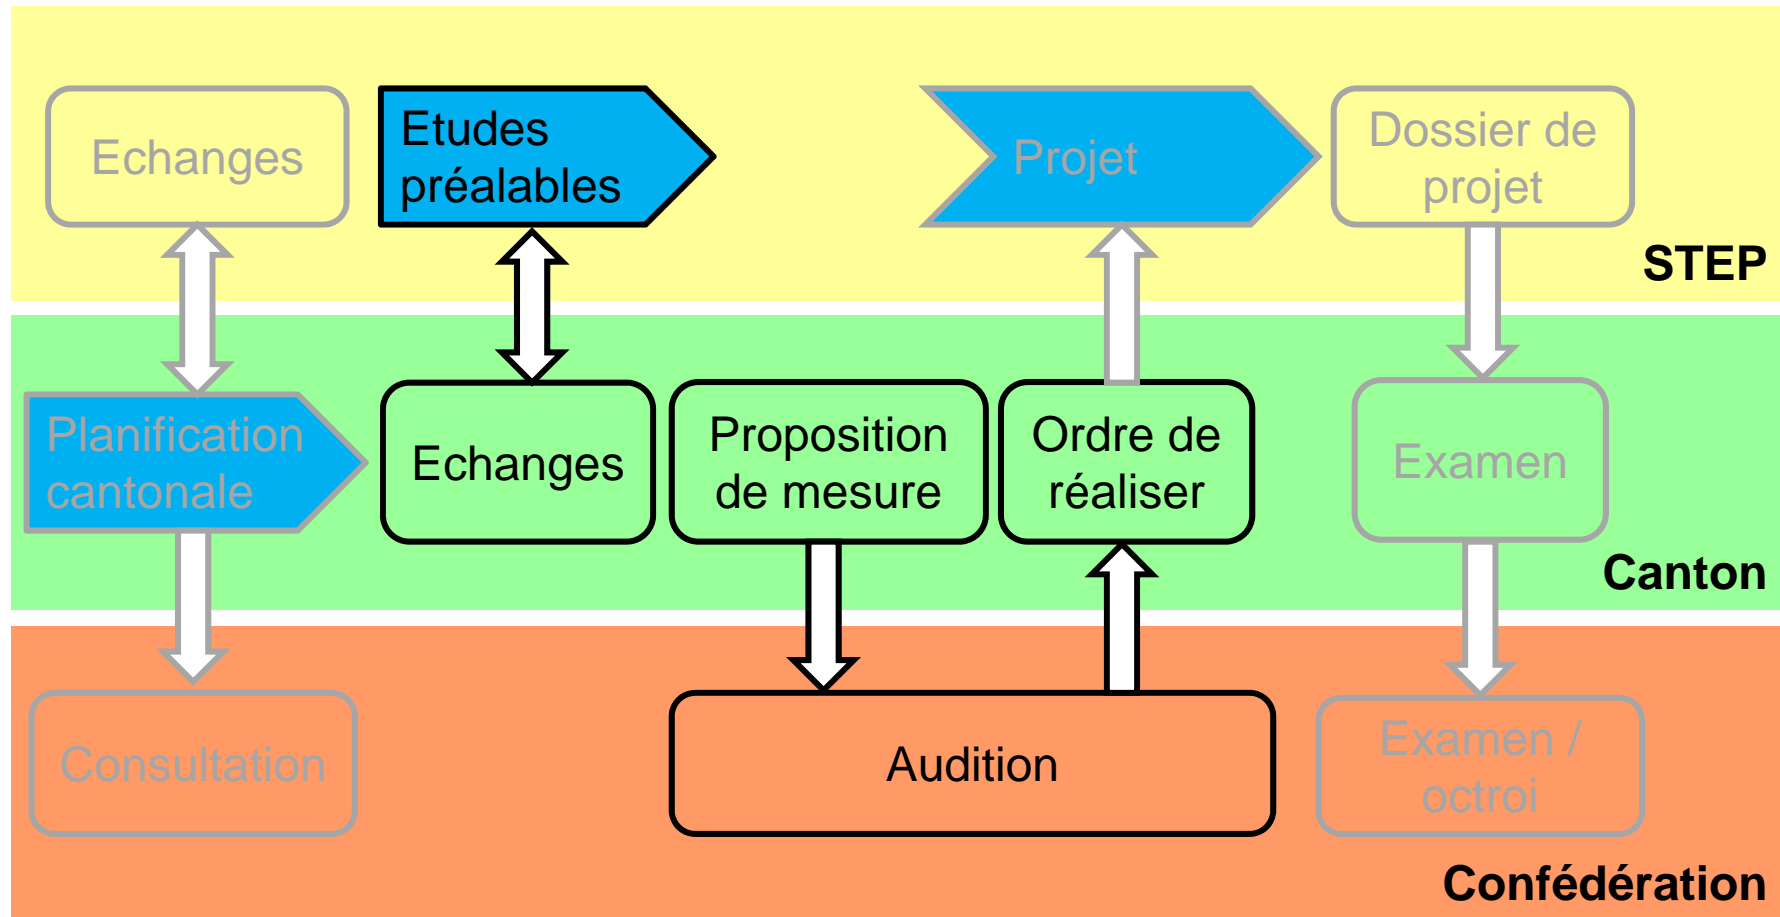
Echanges

Etudes préalables

Projet

Dossier de projet

STEP

Planification cantonale

Echanges

Proposition de mesure

Ordre de réaliser

Examen

Canton

Consultation

Audition

Examen / octroi

Confédération